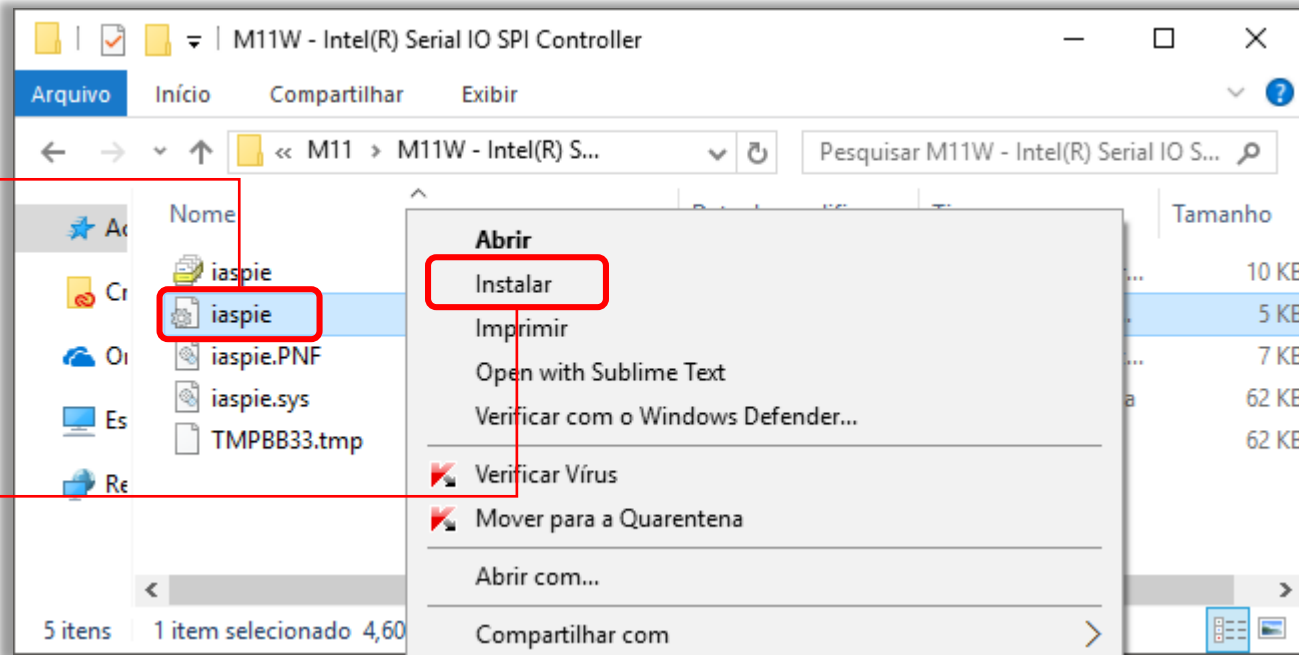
M11W - Intel(R) Serial IO SPI Controller

Arquivo Início Compartilhar Exibir

« M11 › M11W - Intel(R) S...

Pesquisar M11W - Intel(R) Serial IO S...

Ac
Cr
Or
Es
Re

Nome

iaspie
iaspie
iaspie.PNF
iaspie.sys
TMPBB33.tmp

Tamanho
10 KE
5 KE
7 KE
62 KE
62 KE

Abrir
Instalar
Imprimir
Open with Sublime Text
Verificar com o Windows Defender...
Verificar Vírus
Mover para a Quarentena
Abrir com...
Compartilhar com

5 itens 1 item selecionado 4,60